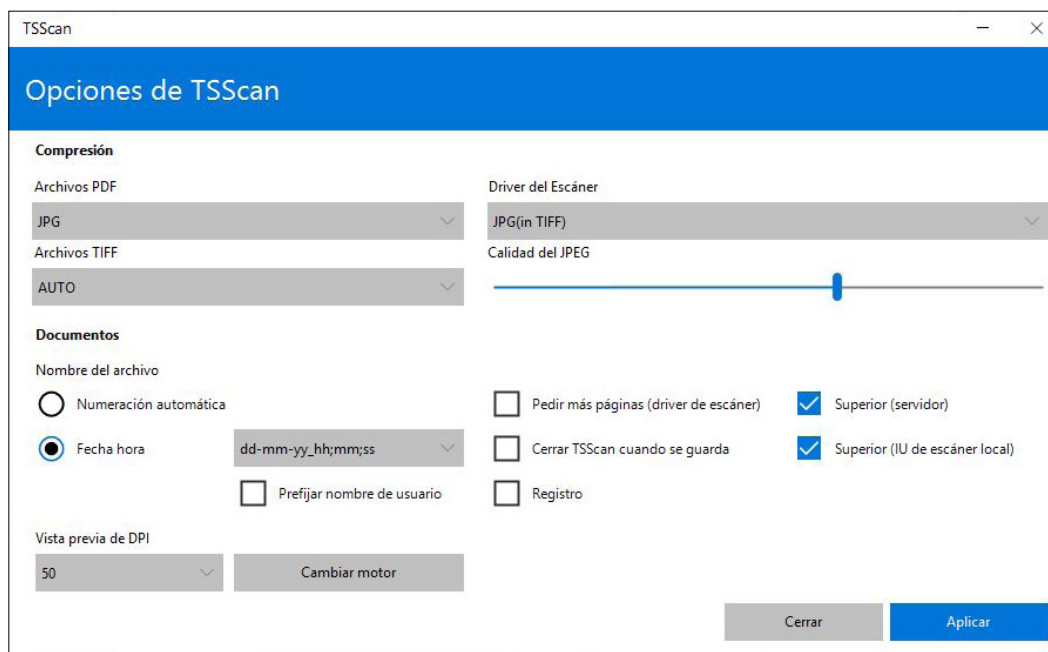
TSScan

Opciones de TSScan

Compresión

Archivos PDF
JPG

Driver del Escáner
JPG(in TIFF)

Archivos TIFF
AUTO

Calidad del JPEG

Documentos

Nombre del archivo

Numeración automática

Fecha hora
dd-mm-yy_hh;mm;ss

Prefijar nombre de usuario

Pedir más páginas (driver de escáner)

Cerrar TSScan cuando se guarda

Registro

Superior (servidor)

Superior (IU de escáner local)

Vista previa de DPI
50

Cambiar motor

Cerrar

Aplicar